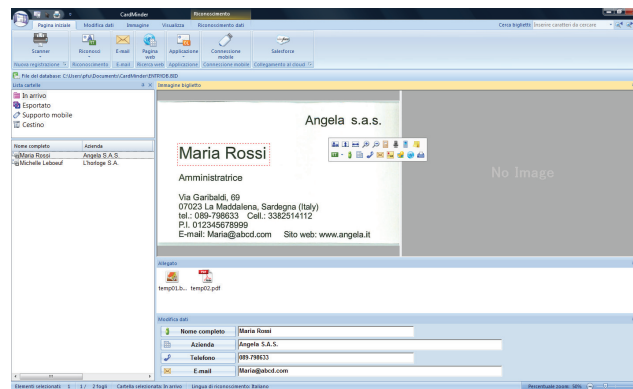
CardMinder
Riconoscimento
Pagina iniziale
Modifica dati
Immagine
Visualizza
Riconoscimento dati
Cerca biglietto
Inserire caratteri da cercare
Scanner
Riconosci
E-mail
Pagina web
Applicazione
Connessione mobile
Salesforce
Nuova registrazione
Riconoscimento
E-mail
Ricerca web
Applicazione
Connessione mobile
Collegamento al cloud
File del database: C:\Users\pfu\Documents\CardMinder\ENTRYDB.BSD
Lista cartelle
In arrivo
Esportato
Supporto mobile
Cestino
Nome completo
Azienda
Maria Rossi
Angela S.A.S.
Michelle Leboeuf
L'horloge S.A.
Immagine biglietto
Angela s.a.s.
Maria Rossi
Amministratrice
Via Garibaldi, 69
07023 La Maddalena, Sardegna (Italy)
tel.: 089-798633 Cell.: 3382514112
P.I. 012345678999
E-mail: Maria@abcd.com Sito web: www.angela.it
No Image
Allegato
temp01.b...
temp02.pdf
Modifica dati
Nome completo
Maria Rossi
Azienda
Angela S.A.S.
Telefono
089-798633
E-mail
Maria@abcd.com
Elementi selezionati: 1 1 / 2 fogli Cartella selezionata: In arrivo Lingua di riconoscimento: Italiano
Percentuale zoom: 50%